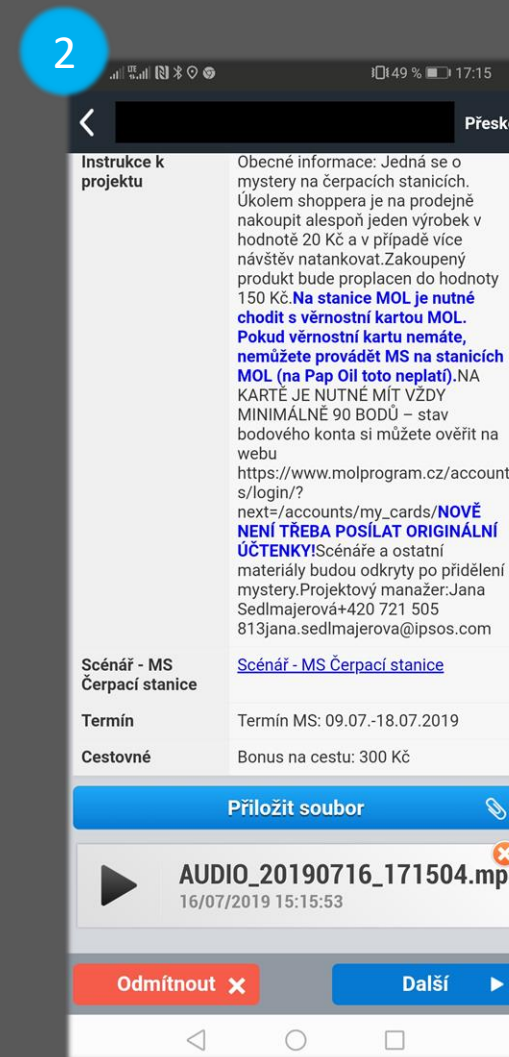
2

49 % 17:15

Přesk

| Instrukce k projektu | Obecné informace: Jedná se o mystery na čerpacích stanicích. Úkolem shoppera je na prodejně nakoupit alespoň jeden výrobek v hodnotě 20 Kč a v případě více návštěv natankovat.Zakoupený produkt bude proplacen do hodnoty 150 Kč.**Na stanice MOL je nutné chodit s věrnostní kartou MOL. Pokud věrnostní kartu nemáte, nemůžete provádět MS na stanicích MOL (na Pap Oil toto neplatí).**NA KARTĚ JE NUTNÉ MÍT VŽDY MINIMÁLNĚ 90 BODŮ – stav bodového konta si můžete ověřit na webu https://www.molprogram.cz/accounts/login/?next=/accounts/my_cards/**NOVĚ NENÍ TŘEBA POSÍLAT ORIGINÁLNÍ ÚČTENKY!**Scénáře a ostatní materiály budou odkryty po přidělení mystery.Projektový manažer:Jana Sedlmajerová+420 721 505 813jana.sedlmajerova@ipsos.com |
|---|---|
| Scénář - MS Čerpací stanice | Scénář - MS Čerpací stanice |
| Termín | Termín MS: 09.07.-18.07.2019 |
| Cestovné | Bonus na cestu: 300 Kč |

Přiložit soubor

AUDIO_20190716_171504.mp
16/07/2019 15:15:53

Odmítnout ✕

Další ▶